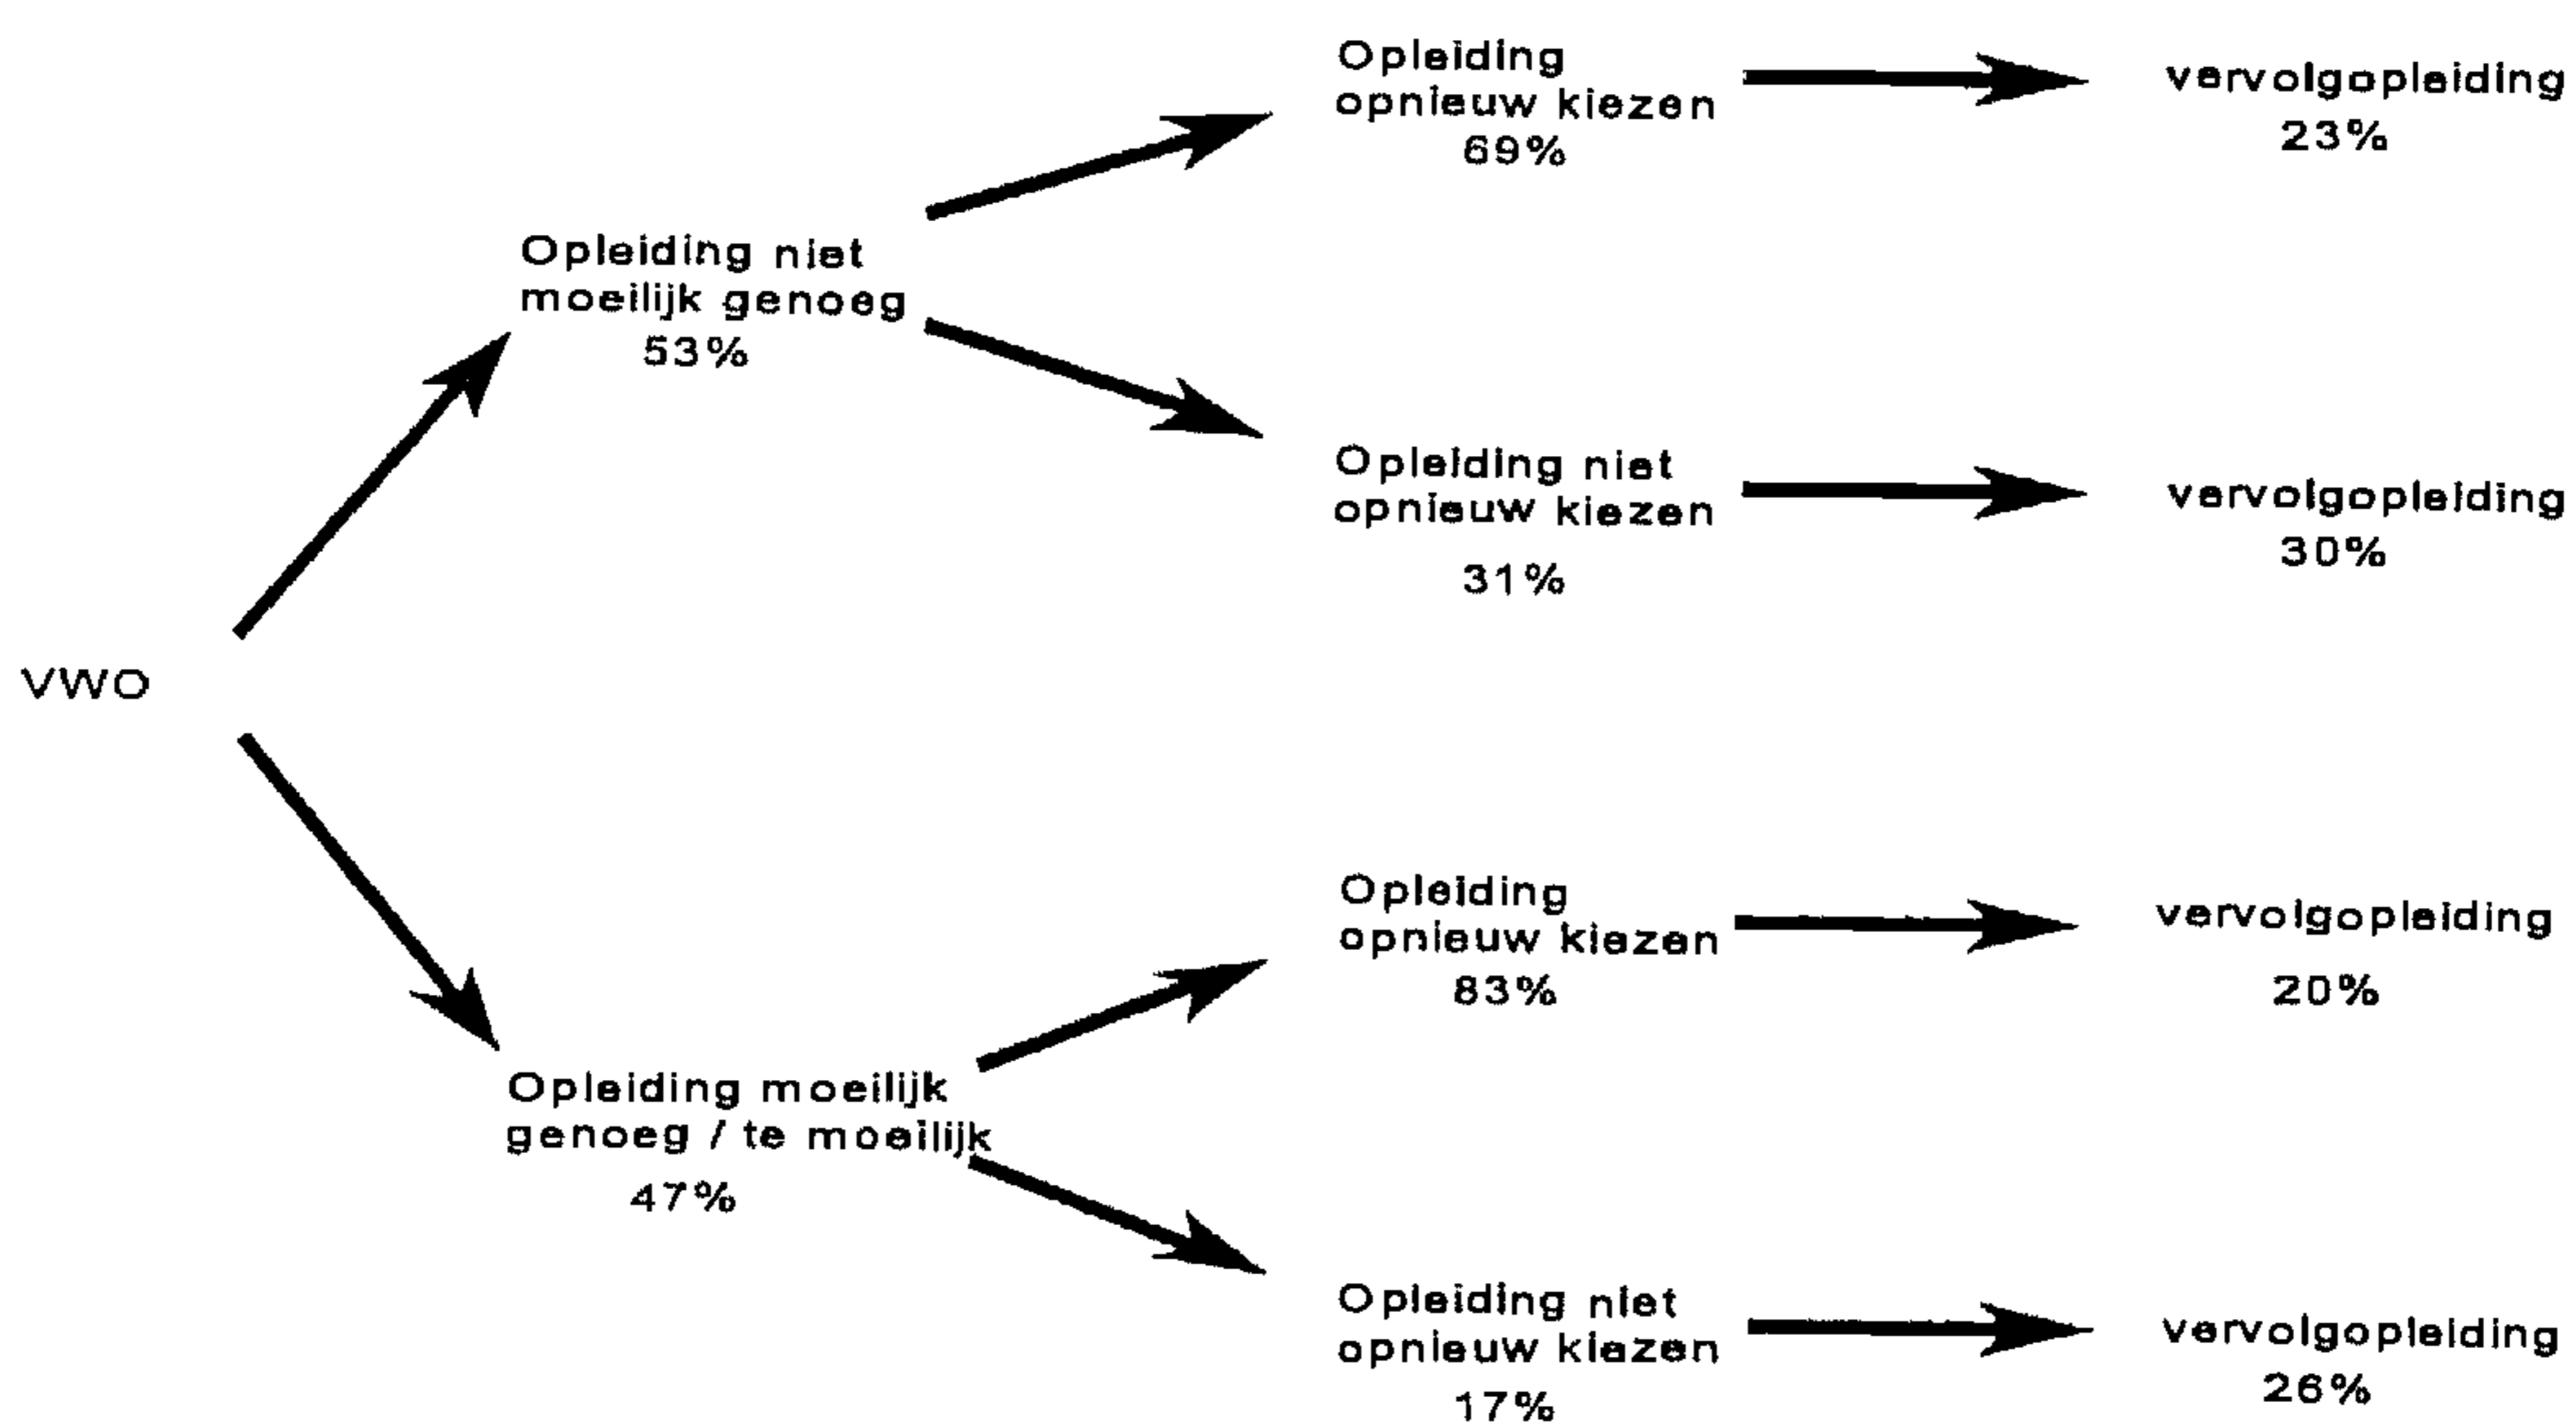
VWO

Opleiding niet moeilijk genoeg
53%

Opleiding opnieuw kiezen
69%

vervolgopleiding
23%

Opleiding niet opnieuw kiezen
31%

vervolgopleiding
30%

Opleiding moeilijk genoeg / te moeilijk
47%

Opleiding opnieuw kiezen
83%

vervolgopleiding
20%

Opleiding niet opnieuw kiezen
17%

vervolgopleiding
26%